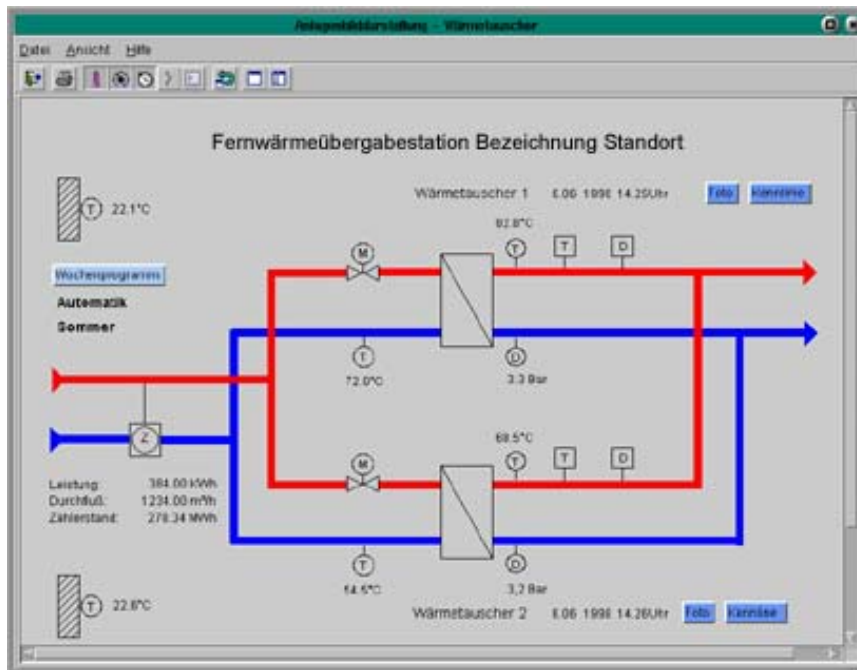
Anlagenbilddarstellung - Wärmetauscher

Datei Ansicht Hilfe

Fernwärmeübergabestation Bezeichnung Standort

T 22.1°C

Wärmetauscher 1 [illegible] 1998 14.25Uhr Foto Kennlinie

82.8°C

T T D

M

Wochenprogramm

Automatik

Sommer

T D

72.0°C 3.3 Bar

Z

68.5°C

M T T D

Leistung: 384.00 kWh
Durchfluß: 1234.00 m³/h
Zählerstand: 278.34 MWh

T D

14.5°C 3,2 Bar

T 22.8°C

Wärmetauscher 2 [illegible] 1998 14.26Uhr Foto Kennlinie